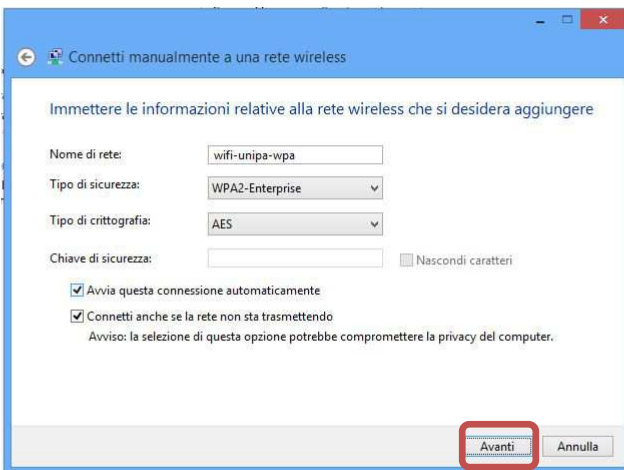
Connetti manualmente a una rete wireless

Immettere le informazioni relative alla rete wireless che si desidera aggiungere

| | |
|---|---|
| Nome di rete: | wifi-unipa-wpa |
| Tipo di sicurezza: | WPA2-Enterprise |
| Tipo di crittografia: | AES |
| Chiave di sicurezza: | |

Nascondi caratteri

Avvia questa connessione automaticamente

Connetti anche se la rete non sta trasmettendo

Avviso: la selezione di questa opzione potrebbe compromettere la privacy del computer.

Avanti Annulla